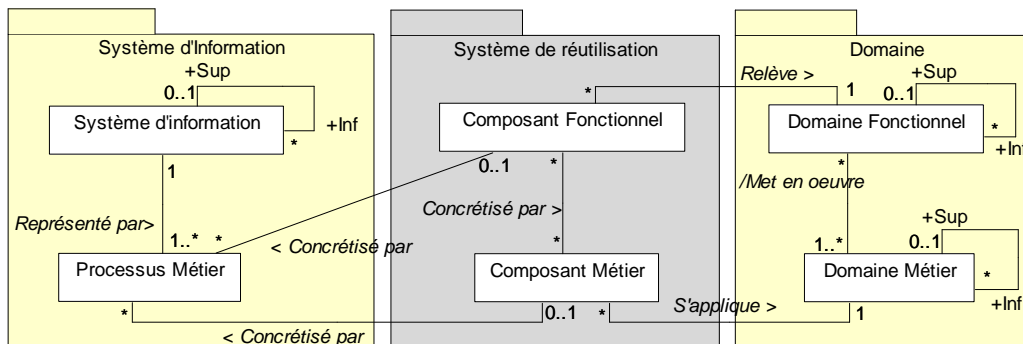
Système d'Information

+Sup
0..1
Système d'information
+Inf
*
1
Représenté par>
1..*
*
Processus Métier
*

Système de réutilisation

*
Composant Fonctionnel
0..1
*
< Concrétisé par
Concrétisé par >
*
Composant Métier
0..1
*
< Concrétisé par

Domaine

Relève >
1
+Sup
0..1
Domaine Fonctionnel
*
+Inf
*
/Met en oeuvre
+Sup
0..1
1..*
Domaine Métier
*
+Inf
S'applique >
1